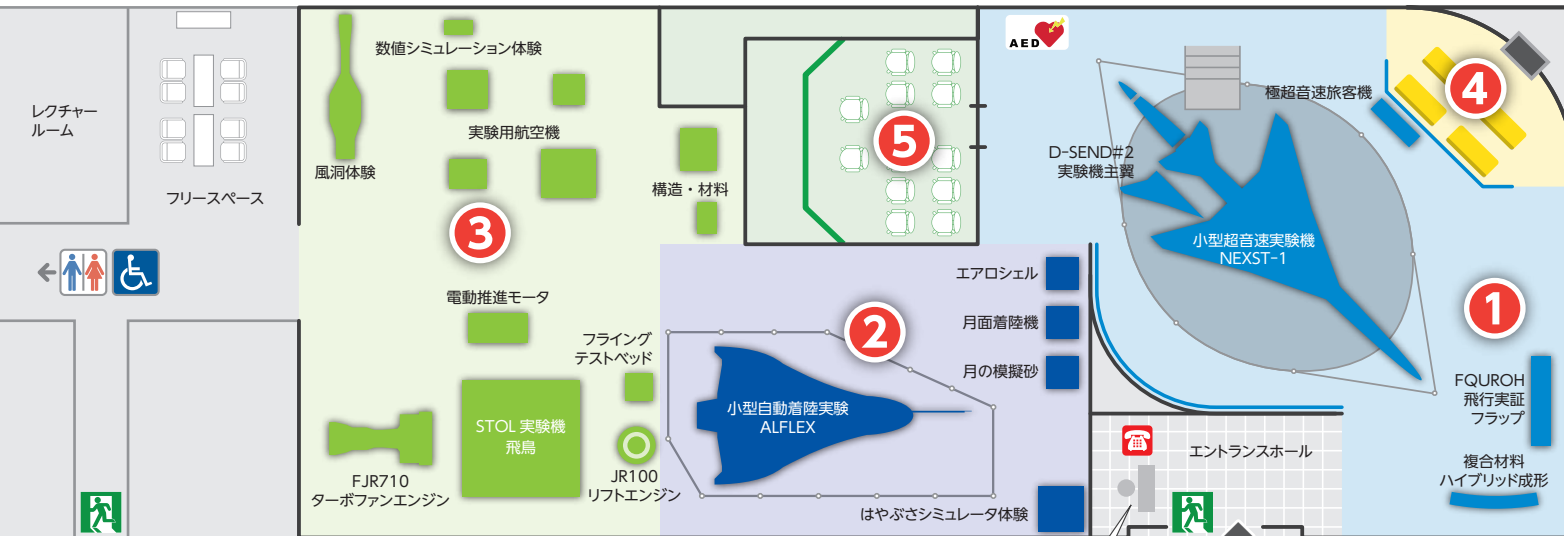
レクチャールーム

フリースペース

数値シミュレーション体験

実験用航空機

風洞体験

構造・材料

3

電動推進モータ

フライングテストベッド

STOL 実験機
飛鳥

FJR710
ターボファンエンジン

JR100
リフトエンジン

5

AED

極超音速旅客機

4

D-SEND#2
実験機主翼

小型超音速実験機
NEXST-1

1

FQUROH
飛行実証
フラップ

複合材料
ハイブリッド成形

エアロシェル

月面着陸機

月の模擬砂

2

小型自動着陸実験
ALFLEX

はやぶさシミュレータ体験

エントランスホール